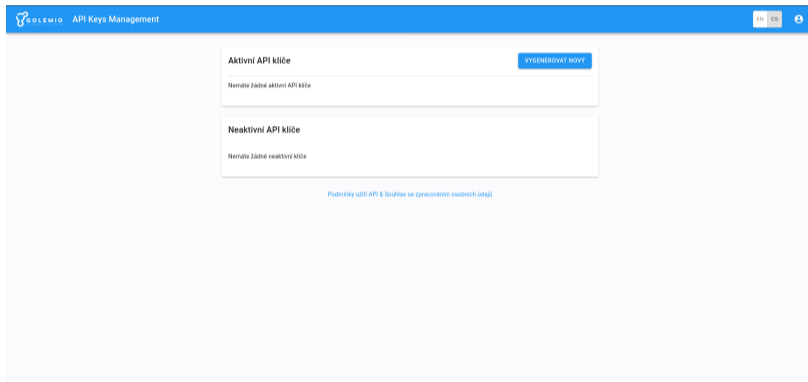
GOLEMIO API Keys Management

EN CS

Aktivní API klíče

VYGENEROVAT NOVÝ

Nemáte žádné aktivní API klíče

Neaktivní API klíče

Nemáte žádné neaktivní klíče

Podmínky užití API & Souhlas se zpracováním osobních údajů